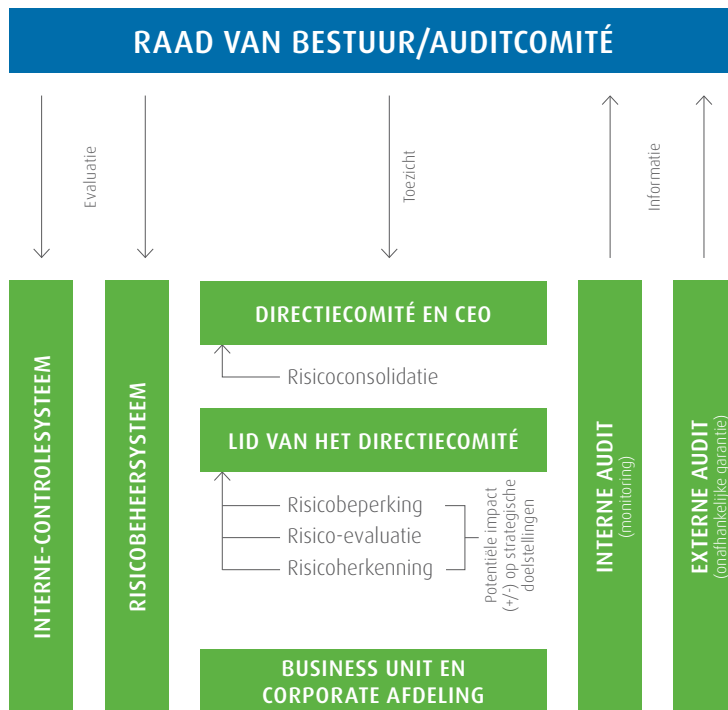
RAAD VAN BESTUUR/AUDITCOMITÉ

Evaluatie

Toezicht

Informatie

INTERNE-CONTROLESYSTEEM

RISICOBEHEERSYSTEEM

DIRECTIECOMITÉ EN CEO

Risicoconsolidatie

LID VAN HET DIRECTIECOMITÉ

Risicobeperking
Risico-evaluatie
Risicoherkenning

Potentiële impact (+/-) op strategische doelstellingen

BUSINESS UNIT EN CORPORATE AFDELING

INTERNE AUDIT
(monitoring)

EXTERNE AUDIT
(onafhankelijke garantie)